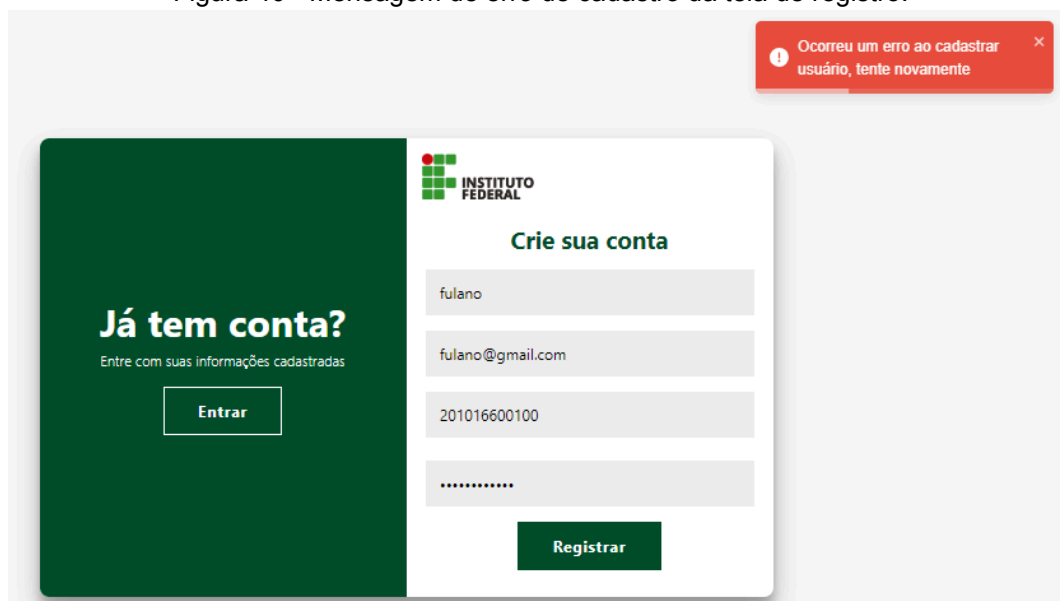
Figura 16 - Mensagem de erro de cadastro da tela de registro.

Ocorreu um erro ao cadastrar usuário, tente novamente ×

INSTITUTO FEDERAL

Crie sua conta

fulano

fulano@gmail.com

201016600100

••••••••••••

Registrar

Já tem conta?

Entre com suas informações cadastradas

Entrar